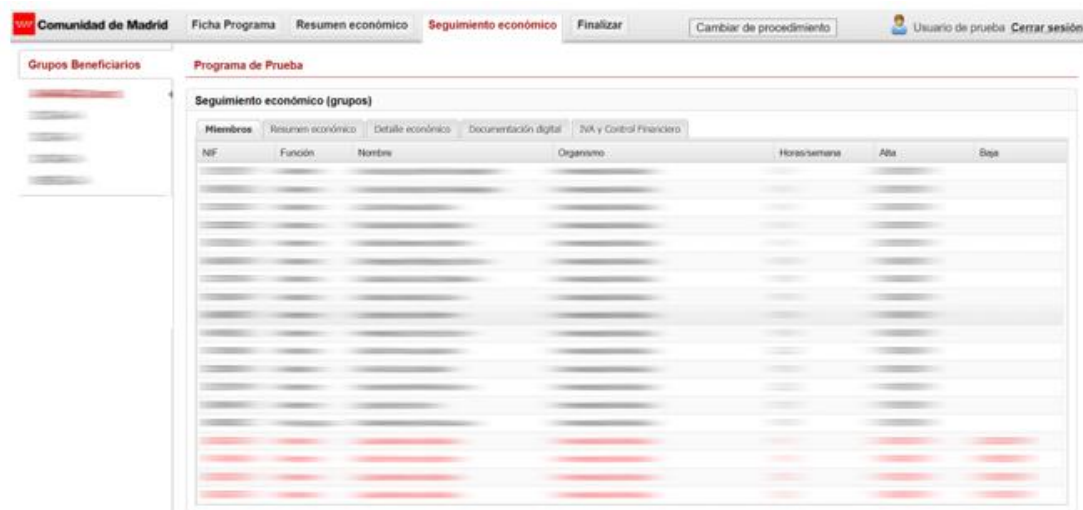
Comunidad de Madrid Ficha Programa Resumen económico Seguimiento económico Finalizar Cambiar de procedimiento Usuario de prueba Cerrar sesión

Grupos Beneficiarios

Programa de Prueba

Seguimiento económico (grupos)

Miembros Resumen económico Detalle económico Documentación digital IVA y Control Financiero

| NIF | Función | Nombre | Organismo | Horas/semana | Alta | Baja |
|---|---|---|---|---|---|---|
| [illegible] | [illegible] | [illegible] | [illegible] | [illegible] | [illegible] | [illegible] |